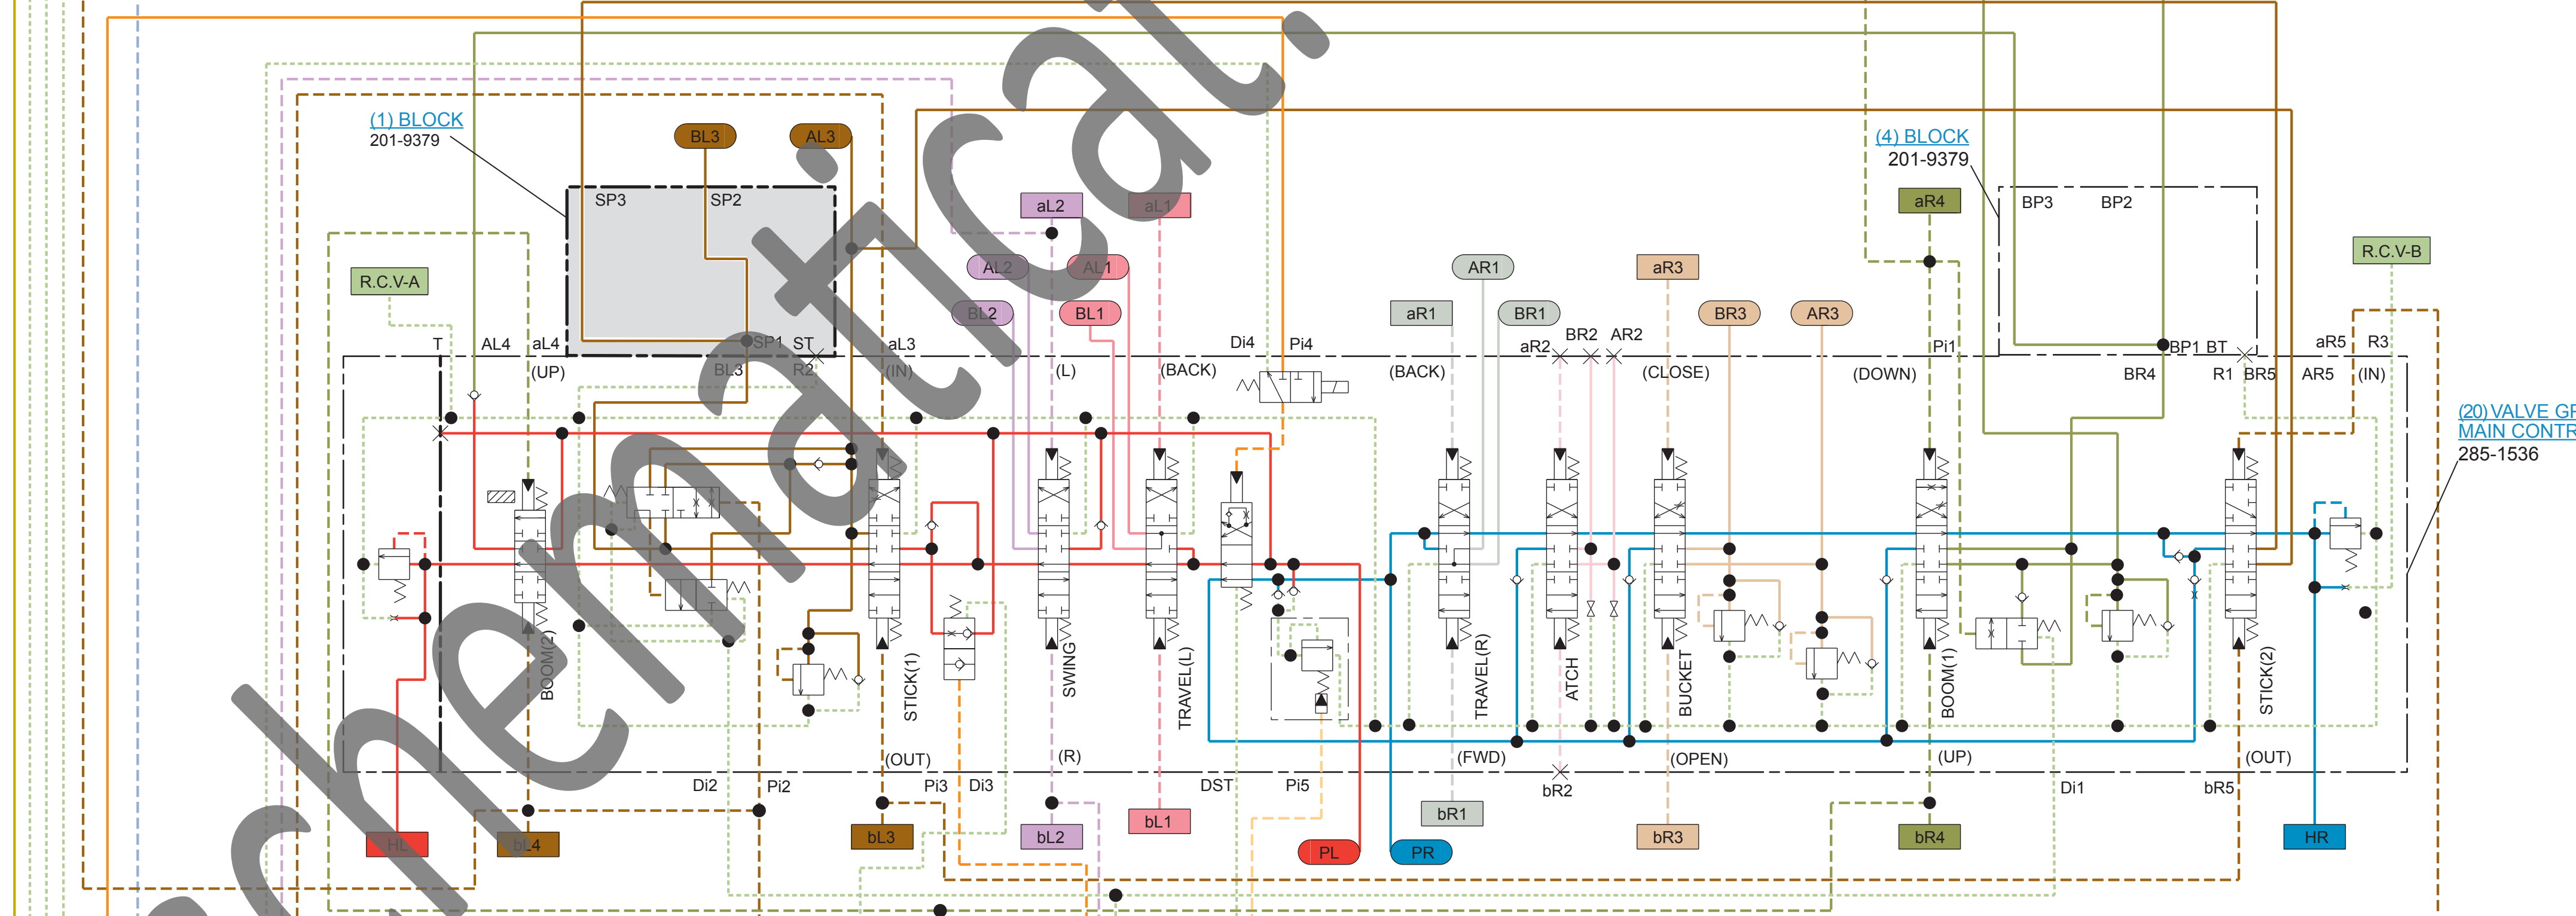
(1) BLOCK
201-9379

BL3
AL3
SP3
SP2
aL2
aL1
AL2
AL1
BL2
BL1
R.C.V-A
T
AL4
aL4
SP1
ST
aL3
BL3
R2
(UP)
(IN)
(L)
(BACK)
Di4
Pi4

AR1
aR1
BR1
aR3
BR3
AR3
BR2
AR2
aR2
(BACK)
(CLOSE)
(DOWN)
Pi1

(4) BLOCK
201-9379
aR4
BP3
BP2
R.C.V-B
BP1
BT
BR4
R1
BR5
AR5
aR5
R3
(IN)

(20) VALVE GP
MAIN CONTR
285-1536

BOOM(2)
STICK(1)
SWING
TRAVEL(L)
TRAVEL(R)
ATCH
BUCKET
BOOM(1)
STICK(2)

(OUT)
(R)
(FWD)
(OPEN)
(UP)
(OUT)
Di2
Pi2
Pi3
Di3
DST
Pi5
bR2
Di1
bR5

HL
bL4
bL3
bL2
bL1
PL
PR
bR1
bR3
bR4
HR

Schematical